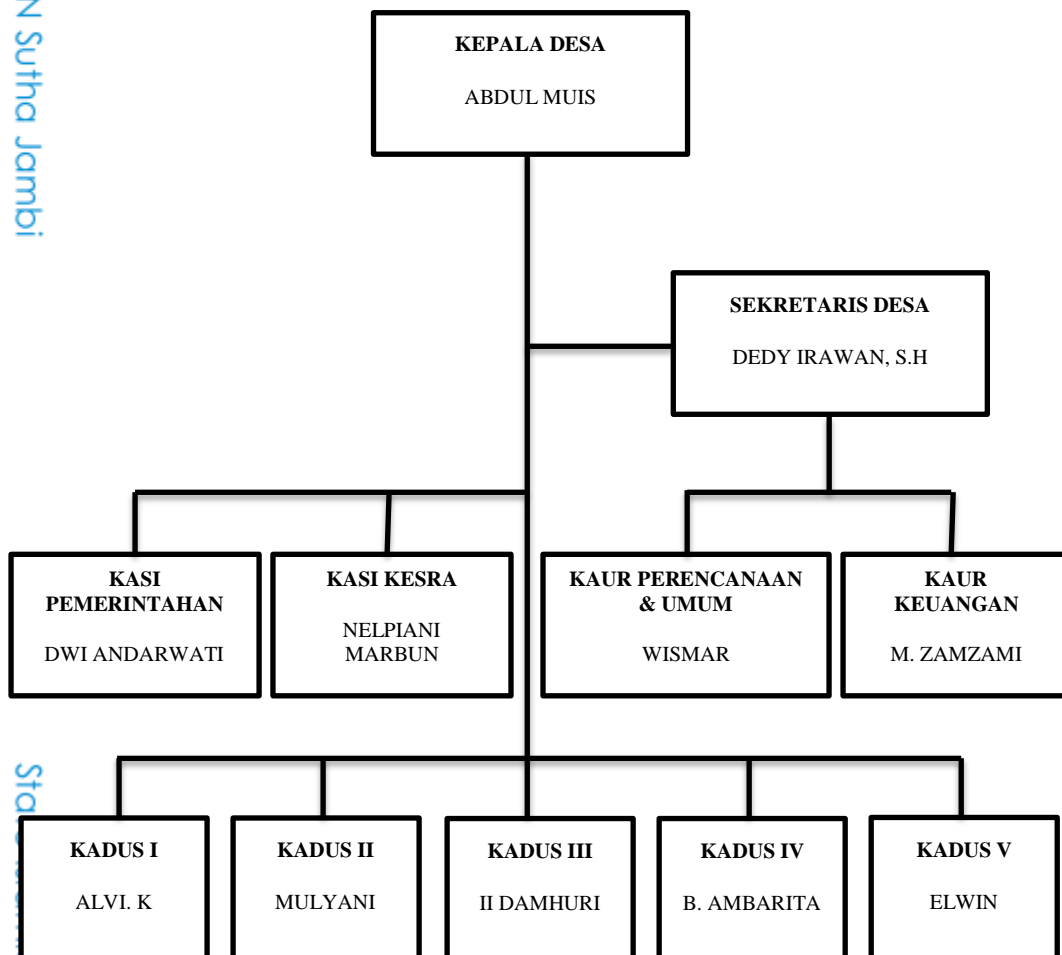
N Sutha Jambi

KEPALA DESA

ABDUL MUIS

SEKRETARIS DESA

DEDY IRAWAN, S.H

KASI PEMERINTAHAN

DWI ANDARWATI

KASI KESRA

NELPIANI MARBUN

KAUR PERENCANAAN & UMUM

WISMAR

KAUR KEUANGAN

M. ZAMZAMI

Sta

KADUS I

ALVI. K

KADUS II

MULYANI

KADUS III

II DAMHURI

KADUS IV

B. AMBARITA

KADUS V

ELWIN